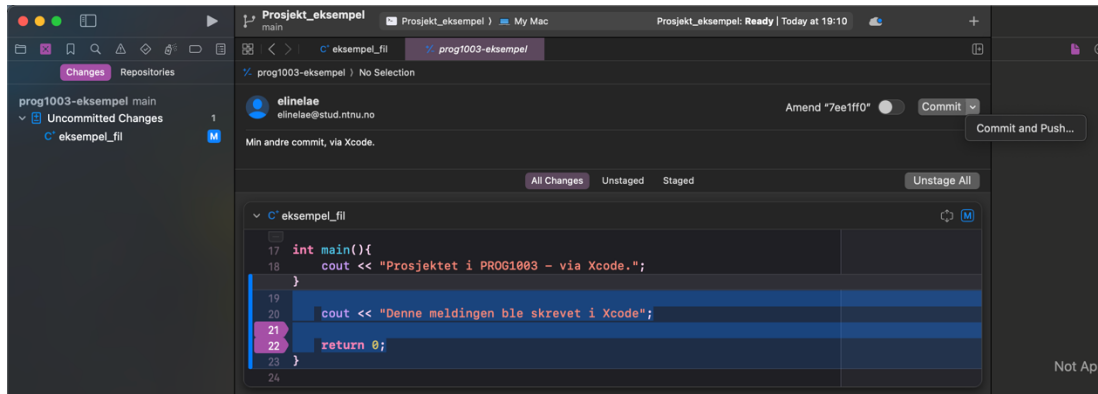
Prosjekt_eksempel
main

Prosjekt_eksempel 〉 My Mac

Prosjekt_eksempel: Ready | Today at 19:10

Changes Repositories

prog1003-eksempel main
Uncommitted Changes 1
eksempel_fil M

eksempel_fil
prog1003-eksempel

prog1003-eksempel 〉 No Selection

elinelae
elinelae@stud.ntnu.no

Amend "7ee1ff0"

Commit

Commit and Push...

Min andre commit, via Xcode.

All Changes Unstaged Staged

Unstage All

eksempel_fil

17 int main(){
18 cout << "Prosjektet i PROG1003 – via Xcode.";
}
19
20 cout << "Denne meldingen ble skrevet i Xcode";
21
22 return 0;
23 }
24

Not Ap